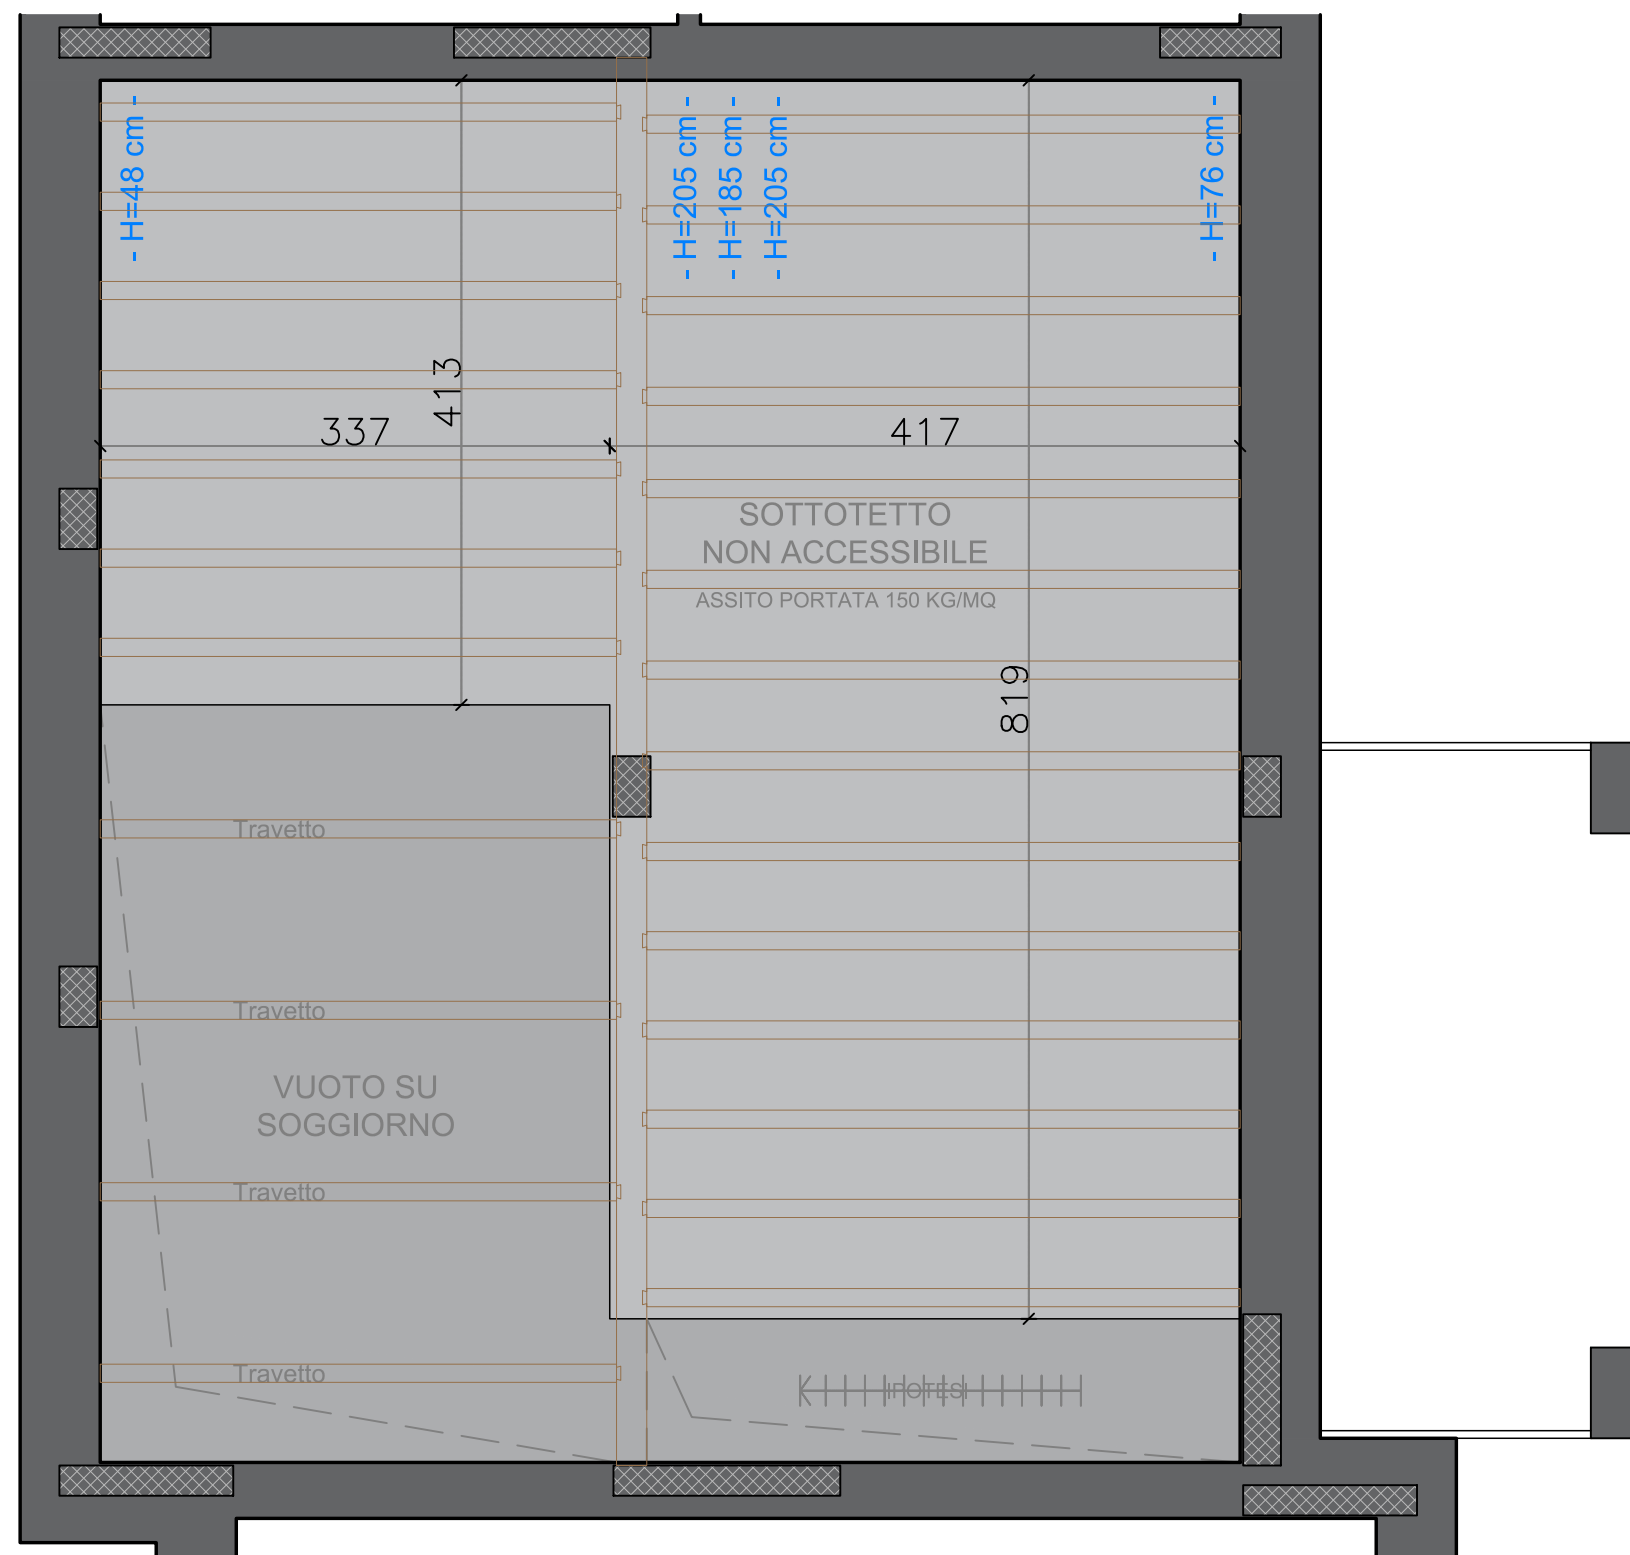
- H=48 cm -

- H=205 cm -

- H=185 cm -

- H=205 cm -

- H=76 cm -

413

337

417

SOTTOTETTO
NON ACCESSIBILE

ASSITO PORTATA 150 KG/MQ

819

Travetto

Travetto

VUOTO SU
SOGGIORNO

Travetto

Travetto

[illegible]